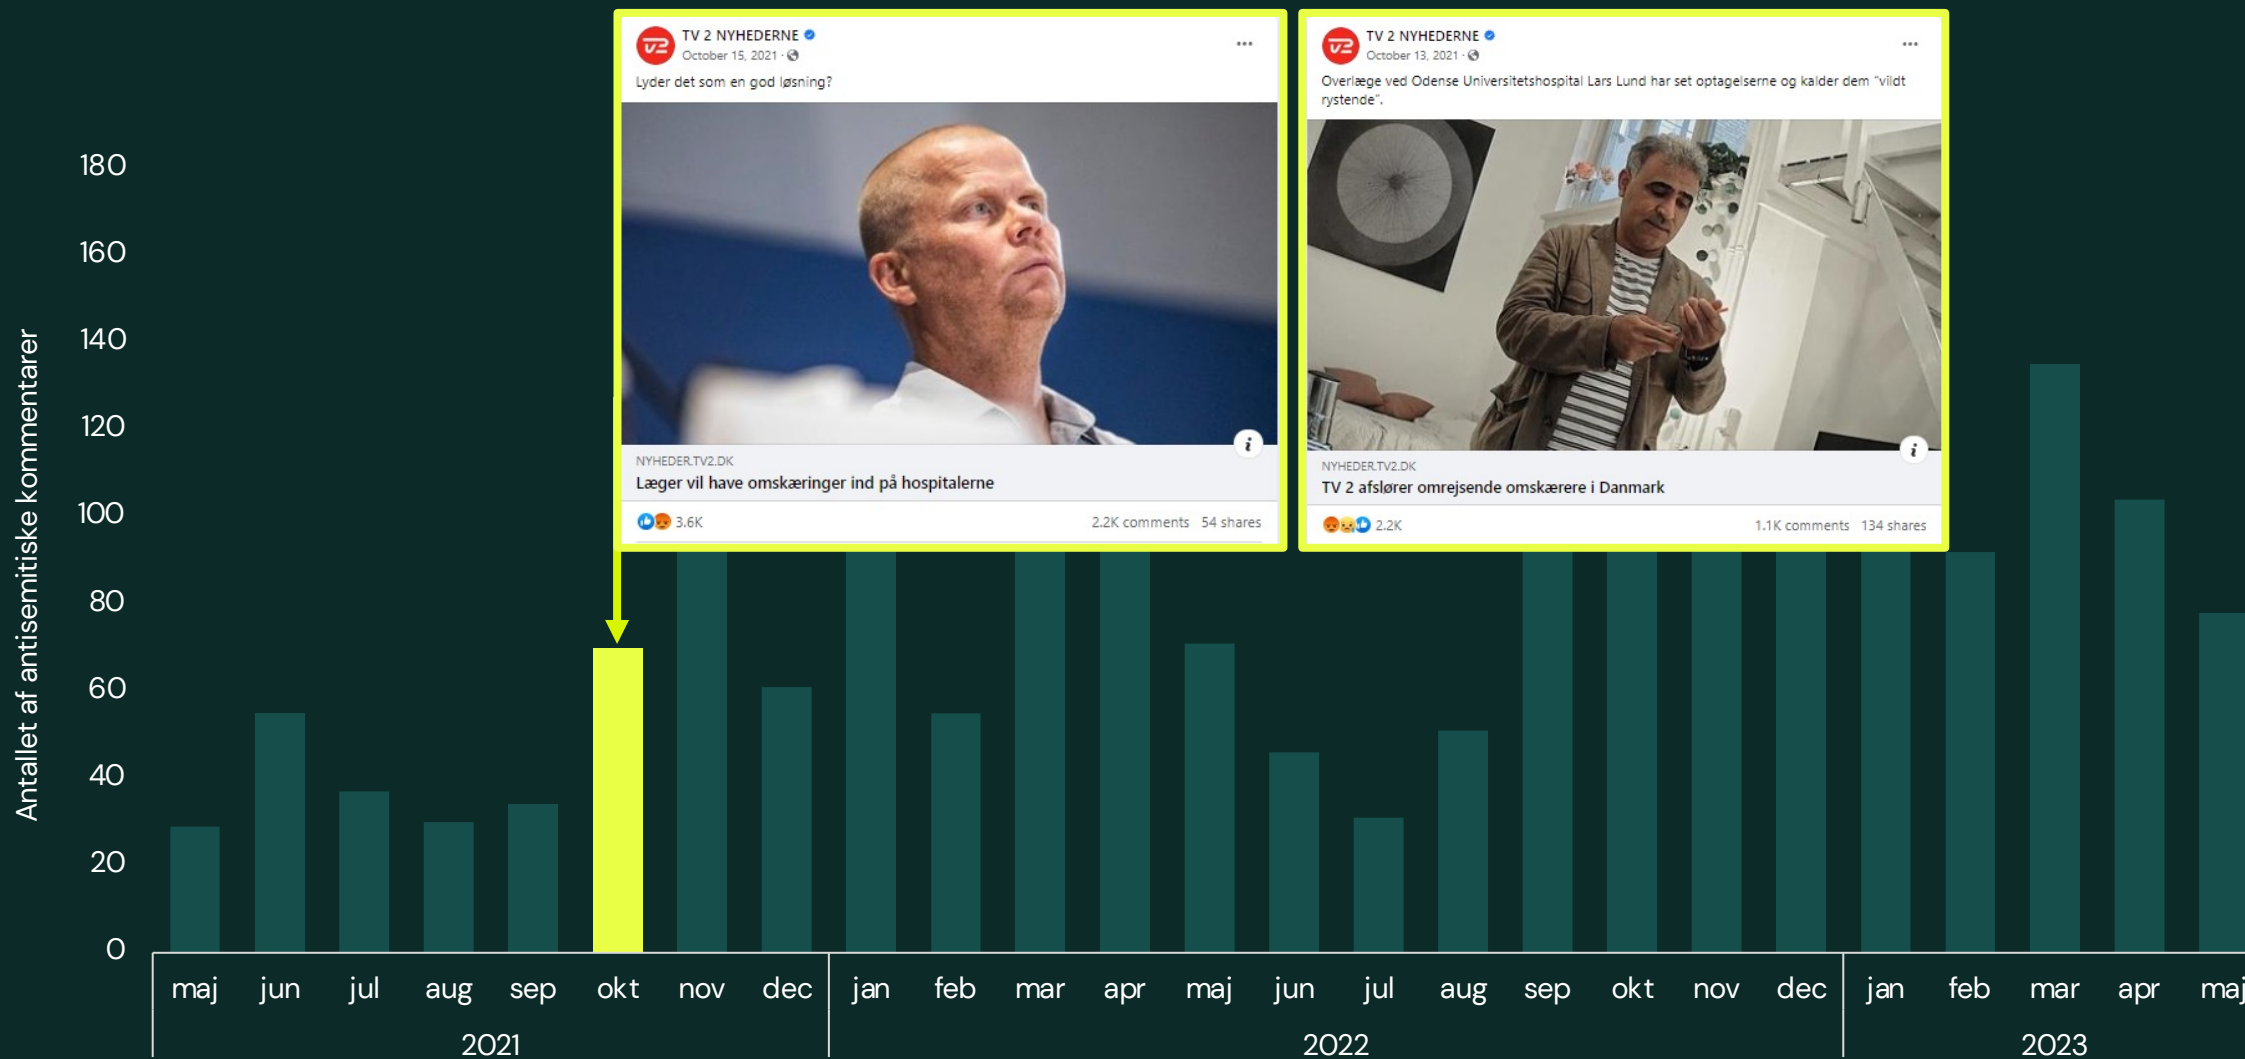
TV 2 NYHEDERNE
October 15, 2021 ·
Lyder det som en god løsning?
NYHEDER.TV2.DK
Læger vil have omskæringer ind på hospitalerne
3.6K
2.2K comments 54 shares

TV 2 NYHEDERNE
October 13, 2021 ·
Overlæge ved Odense Universitetshospital Lars Lund har set optagelserne og kalder dem "vildt rystende".
NYHEDER.TV2.DK
TV 2 afslører omrejsende omskærere i Danmark
2.2K
1.1K comments 134 shares

Antallet af antisemitiske kommentarer
180
160
140
120
100
80
60
40
20
0
maj jun jul aug sep okt nov dec
2021
jan feb mar apr maj jun jul aug sep okt nov dec
2022
jan feb mar apr maj
2023